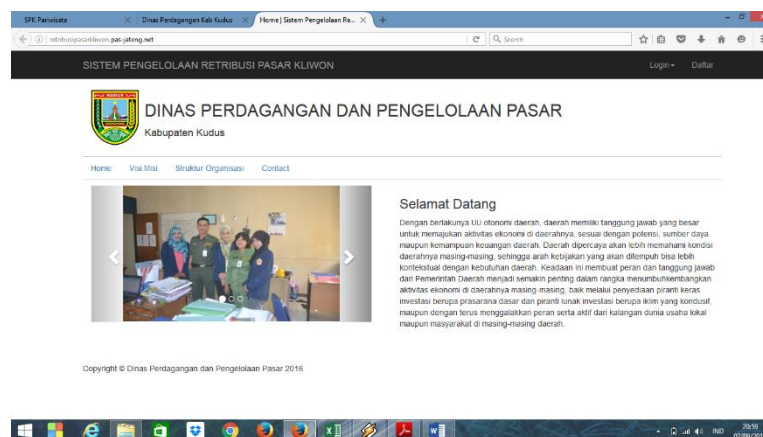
SPK Pariwisata | Dinas Perdagangan Kab Kudus | Home | Sistem Pengelolaan Re... | +

retribusipasarkliwon.pas-jateng.net

Search

SISTEM PENGELOLAAN RETRIBUSI PASAR KLIWON

Login ▾ Daftar

DINAS PERDAGANGAN DAN PENGELOLAAN PASAR

Kabupaten Kudus

Home Visi Misi Struktur Organisasi Contact

Selamat Datang

Dengan berlakunya UU otonomi daerah, daerah memiliki tanggung jawab yang besar untuk memajukan aktivitas ekonomi di daerahnya, sesuai dengan potensi, sumber daya maupun kemampuan keuangan daerah. Daerah dipercaya akan lebih memahami kondisi daerahnya masing-masing, sehingga arah kebijakan yang akan ditempuh bisa lebih kontekstual dengan kebutuhan daerah. Keadaan ini membuat peran dan tanggung jawab dari Pemerintah Daerah menjadi semakin penting dalam rangka menumbuhkembangkan aktivitas ekonomi di daerahnya masing-masing, baik melalui penyediaan piranti keras investasi berupa prasarana dasar dan piranti lunak investasi berupa iklim yang kondusif, maupun dengan terus menggalakkan peran serta aktif dari kalangan dunia usaha lokal maupun masyarakat di masing-masing daerah.

Copyright © Dinas Perdagangan dan Pengelolaan Pasar 2016

IND 20:59 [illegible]